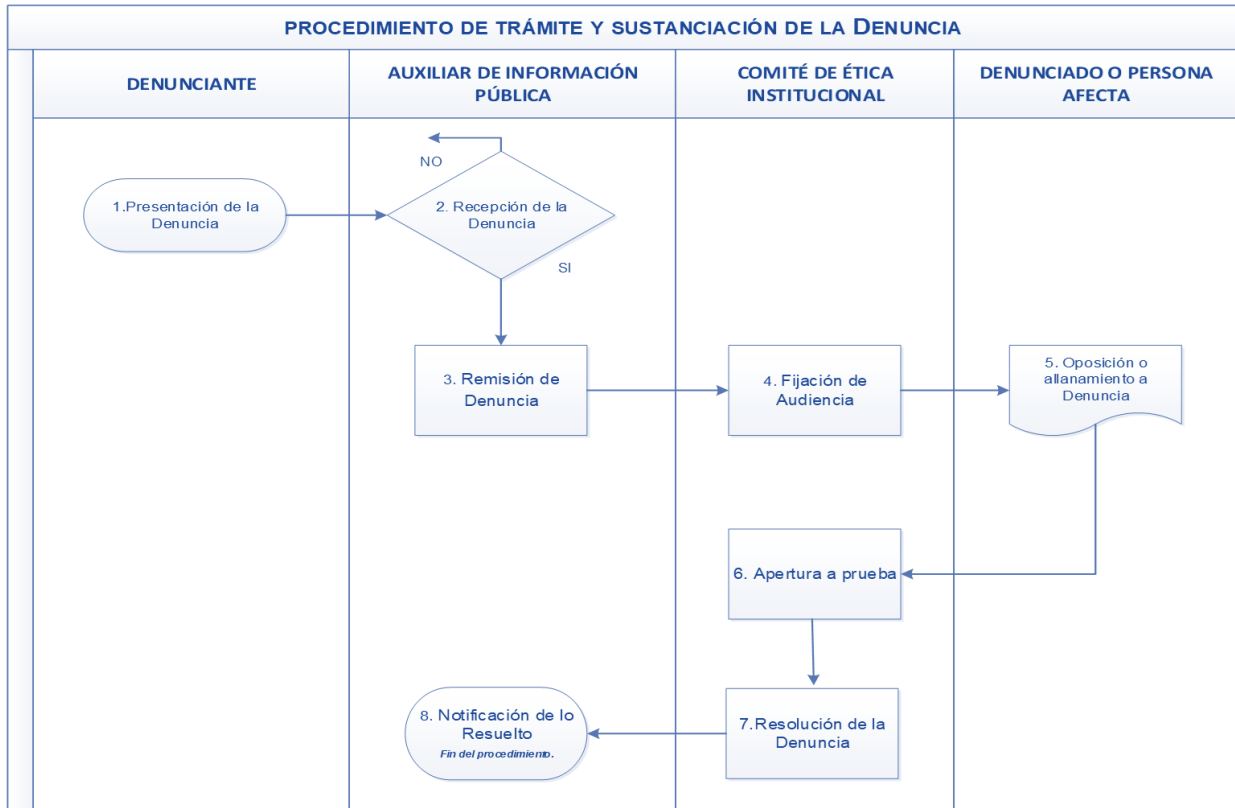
PROCEDIMIENTO DE TRÁMITE Y SUSTANCIACIÓN DE LA DENUNCIA

| DENUNCIANTE | AUXILIAR DE INFORMACIÓN PÚBLICA | COMITÉ DE ÉTICA INSTITUCIONAL | DENUNCIADO O PERSONA AFECTA |
|---|---|---|---|

1.Presentación de la Denuncia

NO

2. Recepción de la Denuncia

SI

3. Remisión de Denuncia

4. Fijación de Audiencia

5. Oposición o allanamiento a Denuncia

6. Apertura a prueba

7.Resolución de la Denuncia

8. Notificación de lo Resuelto
Fin del procedimiento.